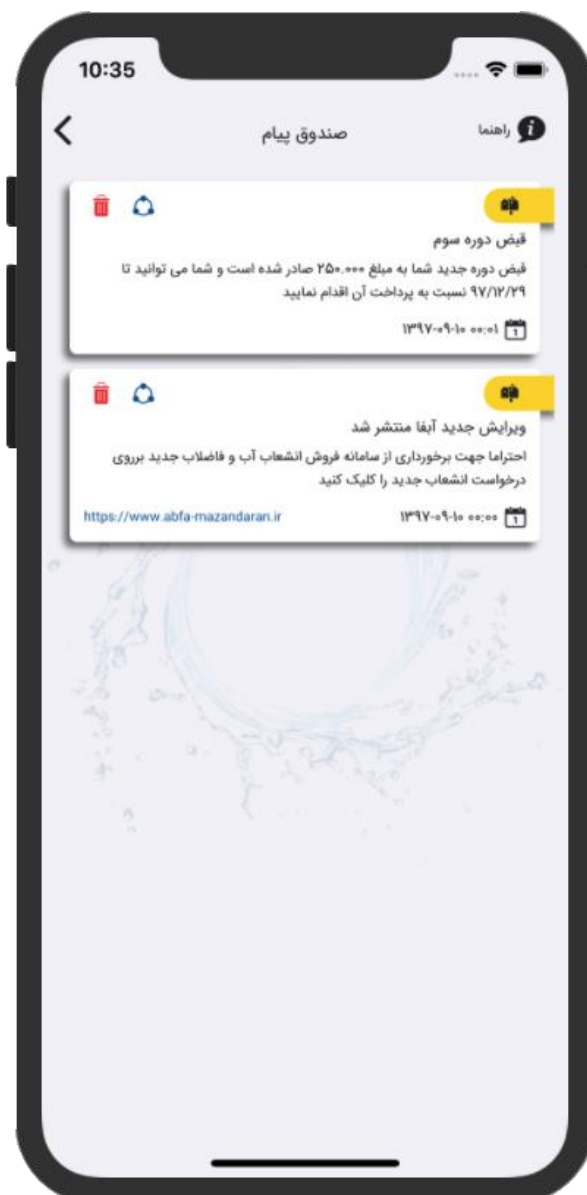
10:35

راهنما

صندوق پیام

قبض دوره سوم

قبض دوره جدید شما به مبلغ ۲۵۰،۰۰۰ صادر شده است و شما می توانید تا ۹۷/۱۲/۲۹ نسبت به پرداخت آن اقدام نمایید

۱۳۹۷-۰۹-۱۰ ۰۰:۰۱

ویرایش جدید آبفا منتشر شد

احتراما جهت برخورداری از سامانه فروش انشعاب آب و فاضلاب جدید برروی درخواست انشعاب جدید را کلیک کنید

https://www.abfa-mazandaran.ir

۱۳۹۷-۰۹-۱۰ ۰۰:۰۰